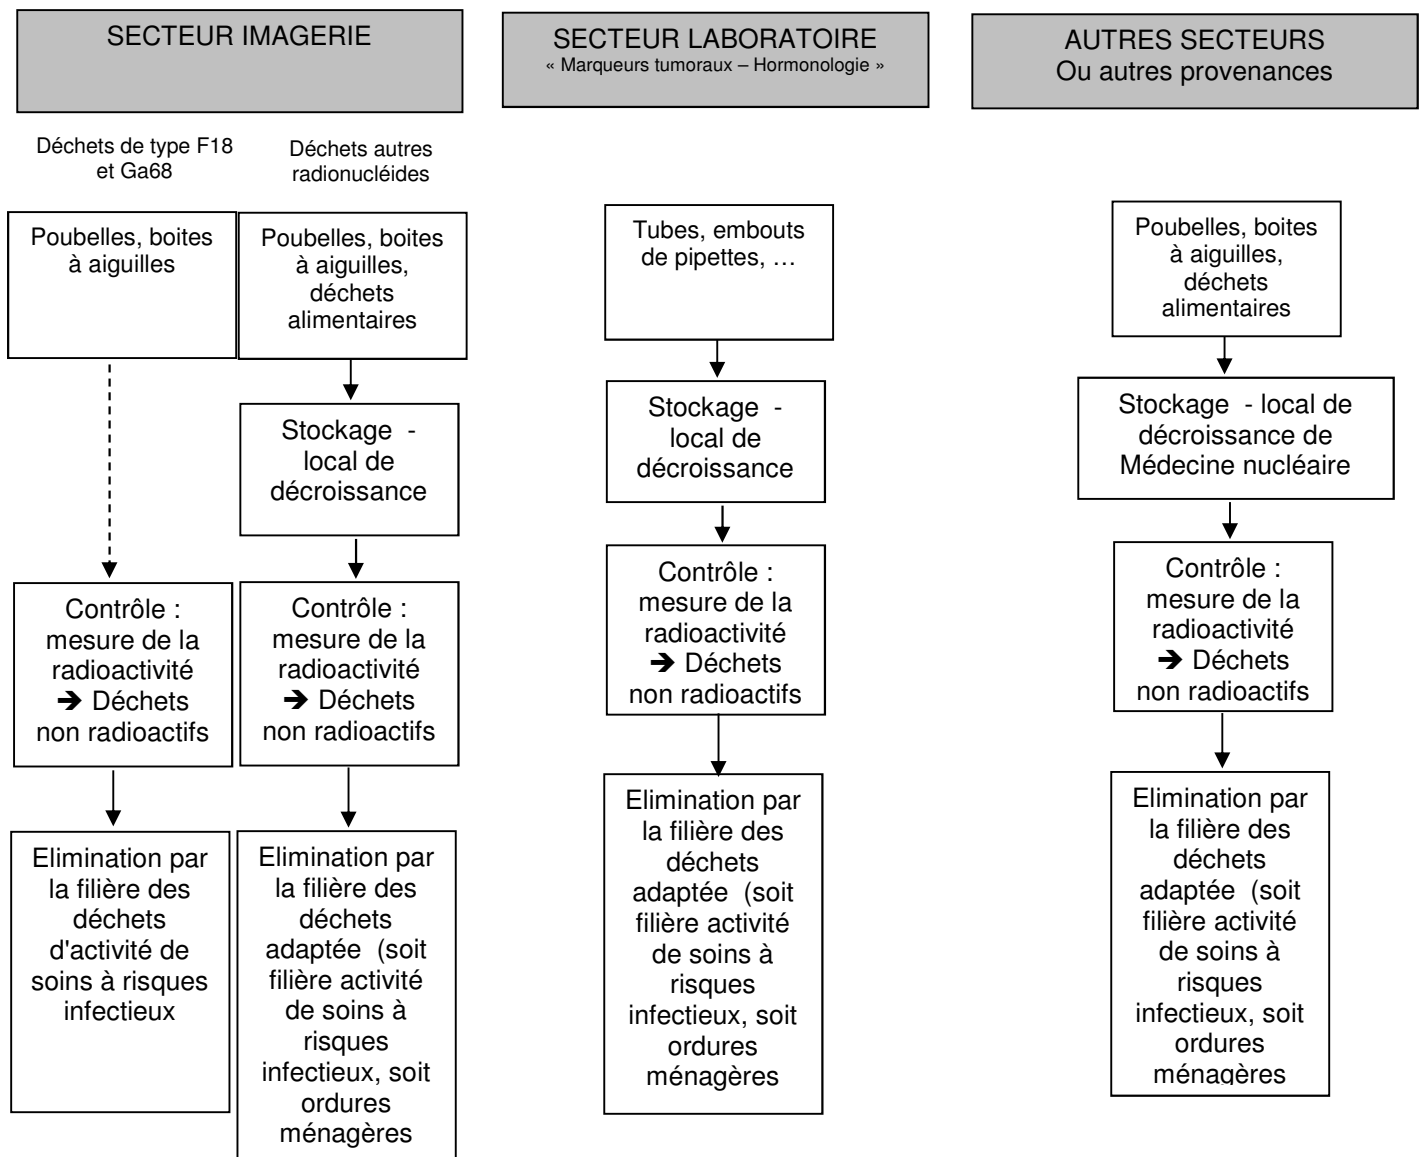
SECTEUR IMAGERIE

Déchets de type F18 et Ga68

Poubelles, boites à aiguilles

Contrôle : mesure de la radioactivité ➔ Déchets non radioactifs

Elimination par la filière des déchets d'activité de soins à risques infectieux

Déchets autres radionucléides

Poubelles, boites à aiguilles, déchets alimentaires

Stockage - local de décroissance

Contrôle : mesure de la radioactivité ➔ Déchets non radioactifs

Elimination par la filière des déchets adaptée (soit filière activité de soins à risques infectieux, soit ordures ménagères

SECTEUR LABORATOIRE
« Marqueurs tumoraux – Hormonologie »

Tubes, embouts de pipettes, …

Stockage - local de décroissance

Contrôle : mesure de la radioactivité ➔ Déchets non radioactifs

Elimination par la filière des déchets adaptée (soit filière activité de soins à risques infectieux, soit ordures ménagères

AUTRES SECTEURS
Ou autres provenances

Poubelles, boites à aiguilles, déchets alimentaires

Stockage - local de décroissance de Médecine nucléaire

Contrôle : mesure de la radioactivité ➔ Déchets non radioactifs

Elimination par la filière des déchets adaptée (soit filière activité de soins à risques infectieux, soit ordures ménagères